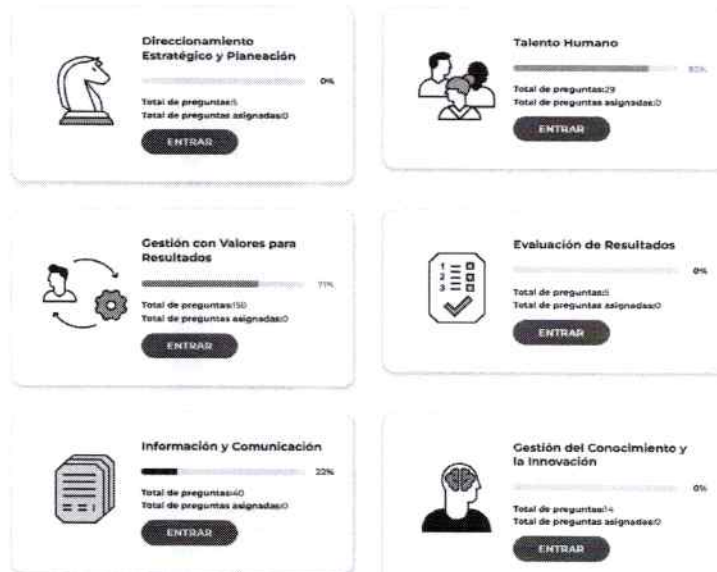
Direccionamiento Estratégico y Planeación

0%

Total de preguntas:6
Total de preguntas asignadas:0

ENTRAR

Talento Humano

83%

Total de preguntas:29
Total de preguntas asignadas:0

ENTRAR

Gestión con Valores para Resultados

71%

Total de preguntas:150
Total de preguntas asignadas:0

ENTRAR

Evaluación de Resultados

0%

Total de preguntas:6
Total de preguntas asignadas:0

ENTRAR

Información y Comunicación

22%

Total de preguntas:40
Total de preguntas asignadas:0

ENTRAR

Gestión del Conocimiento y la Innovación

0%

Total de preguntas:14
Total de preguntas asignadas:0

ENTRAR